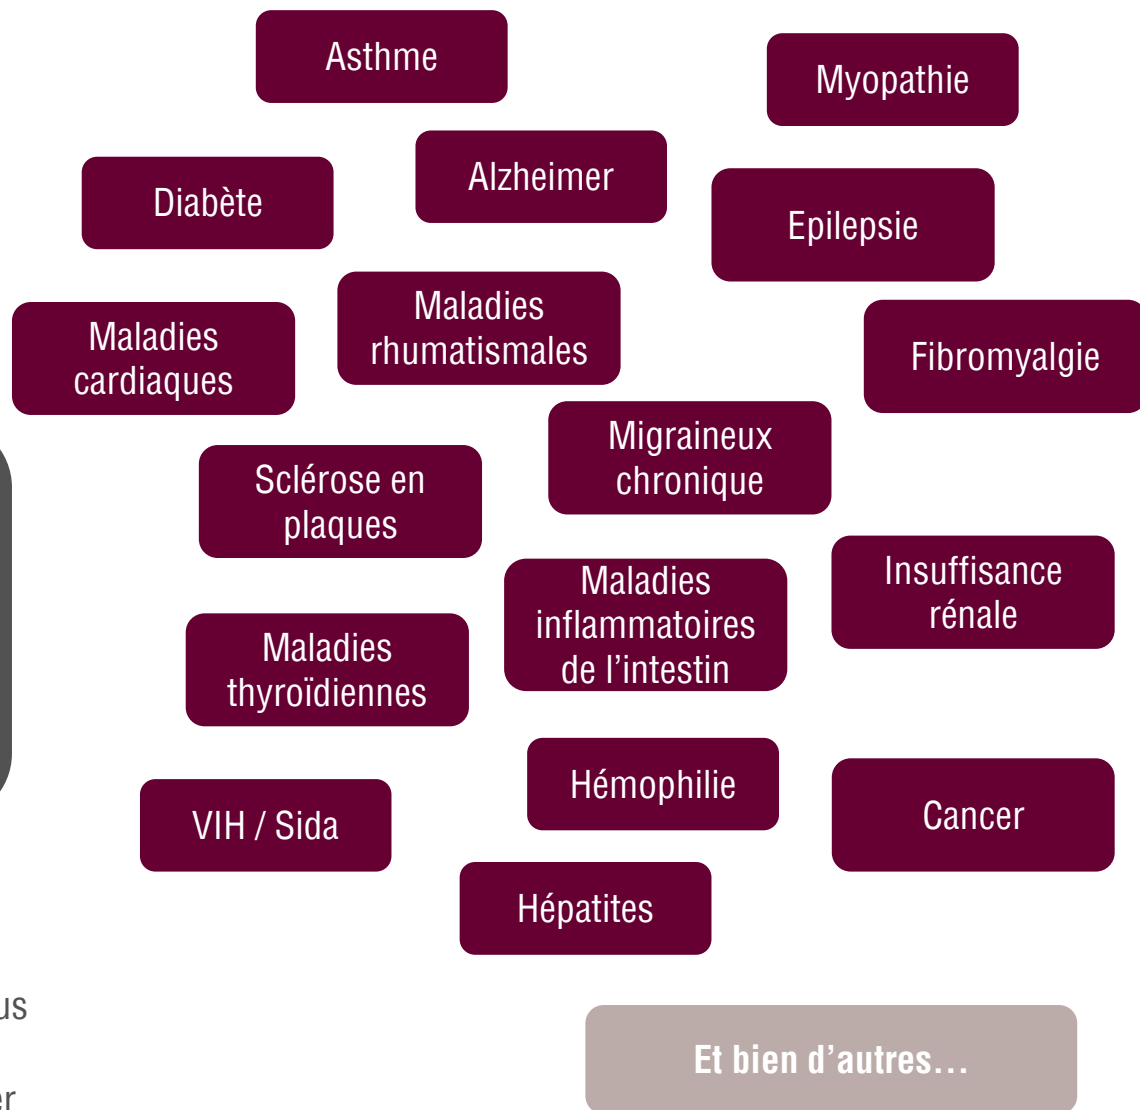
Asthme

Myopathie

Diabète

Alzheimer

Epilepsie

Maladies cardiaques

Maladies rhumatismales

Fibromyalgie

Migraineux chronique

Sclérose en plaques

Insuffisance rénale

Maladies inflammatoires de l’intestin

Maladies thyroïdiennes

Hémophilie

VIH / Sida

Cancer

Hépatites

us

er

Et bien d’autres…